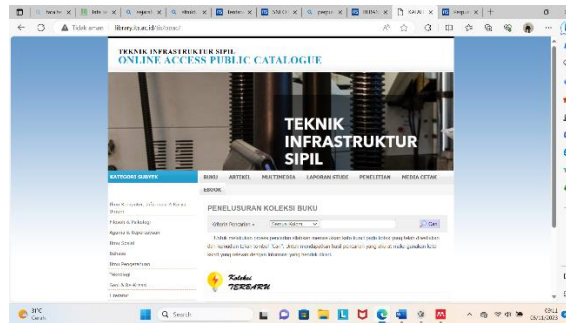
Tidak aman | library.itsau.id/lib/sirtec/

TEKNIK INFRASTRUKTUR SIPIL
ONLINE ACCESS PUBLIC CATALOGUE

TEKNIK INFRASTRUKTUR SIPIL

KATEGORI SUBYEK

BUKU | ARTIKEL | MULTIMEDIA | LAPORAN STUDI | PENELITIAN | MEDIA CETAK | EBOOK

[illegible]
Filsafat & Psikologi
Agama & Kepercayaan
Ilmu Sosial
Bahasa
Ilmu Pengetahuan
Teknologi
Seni & Rekreasi
Literatur

PENELUSURAN KOLEKSI BUKU

Kriteria Pencarian » | Semua Kriteria | Cari

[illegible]

Koleksi TERBARU

31°C
Cerah

Search

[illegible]